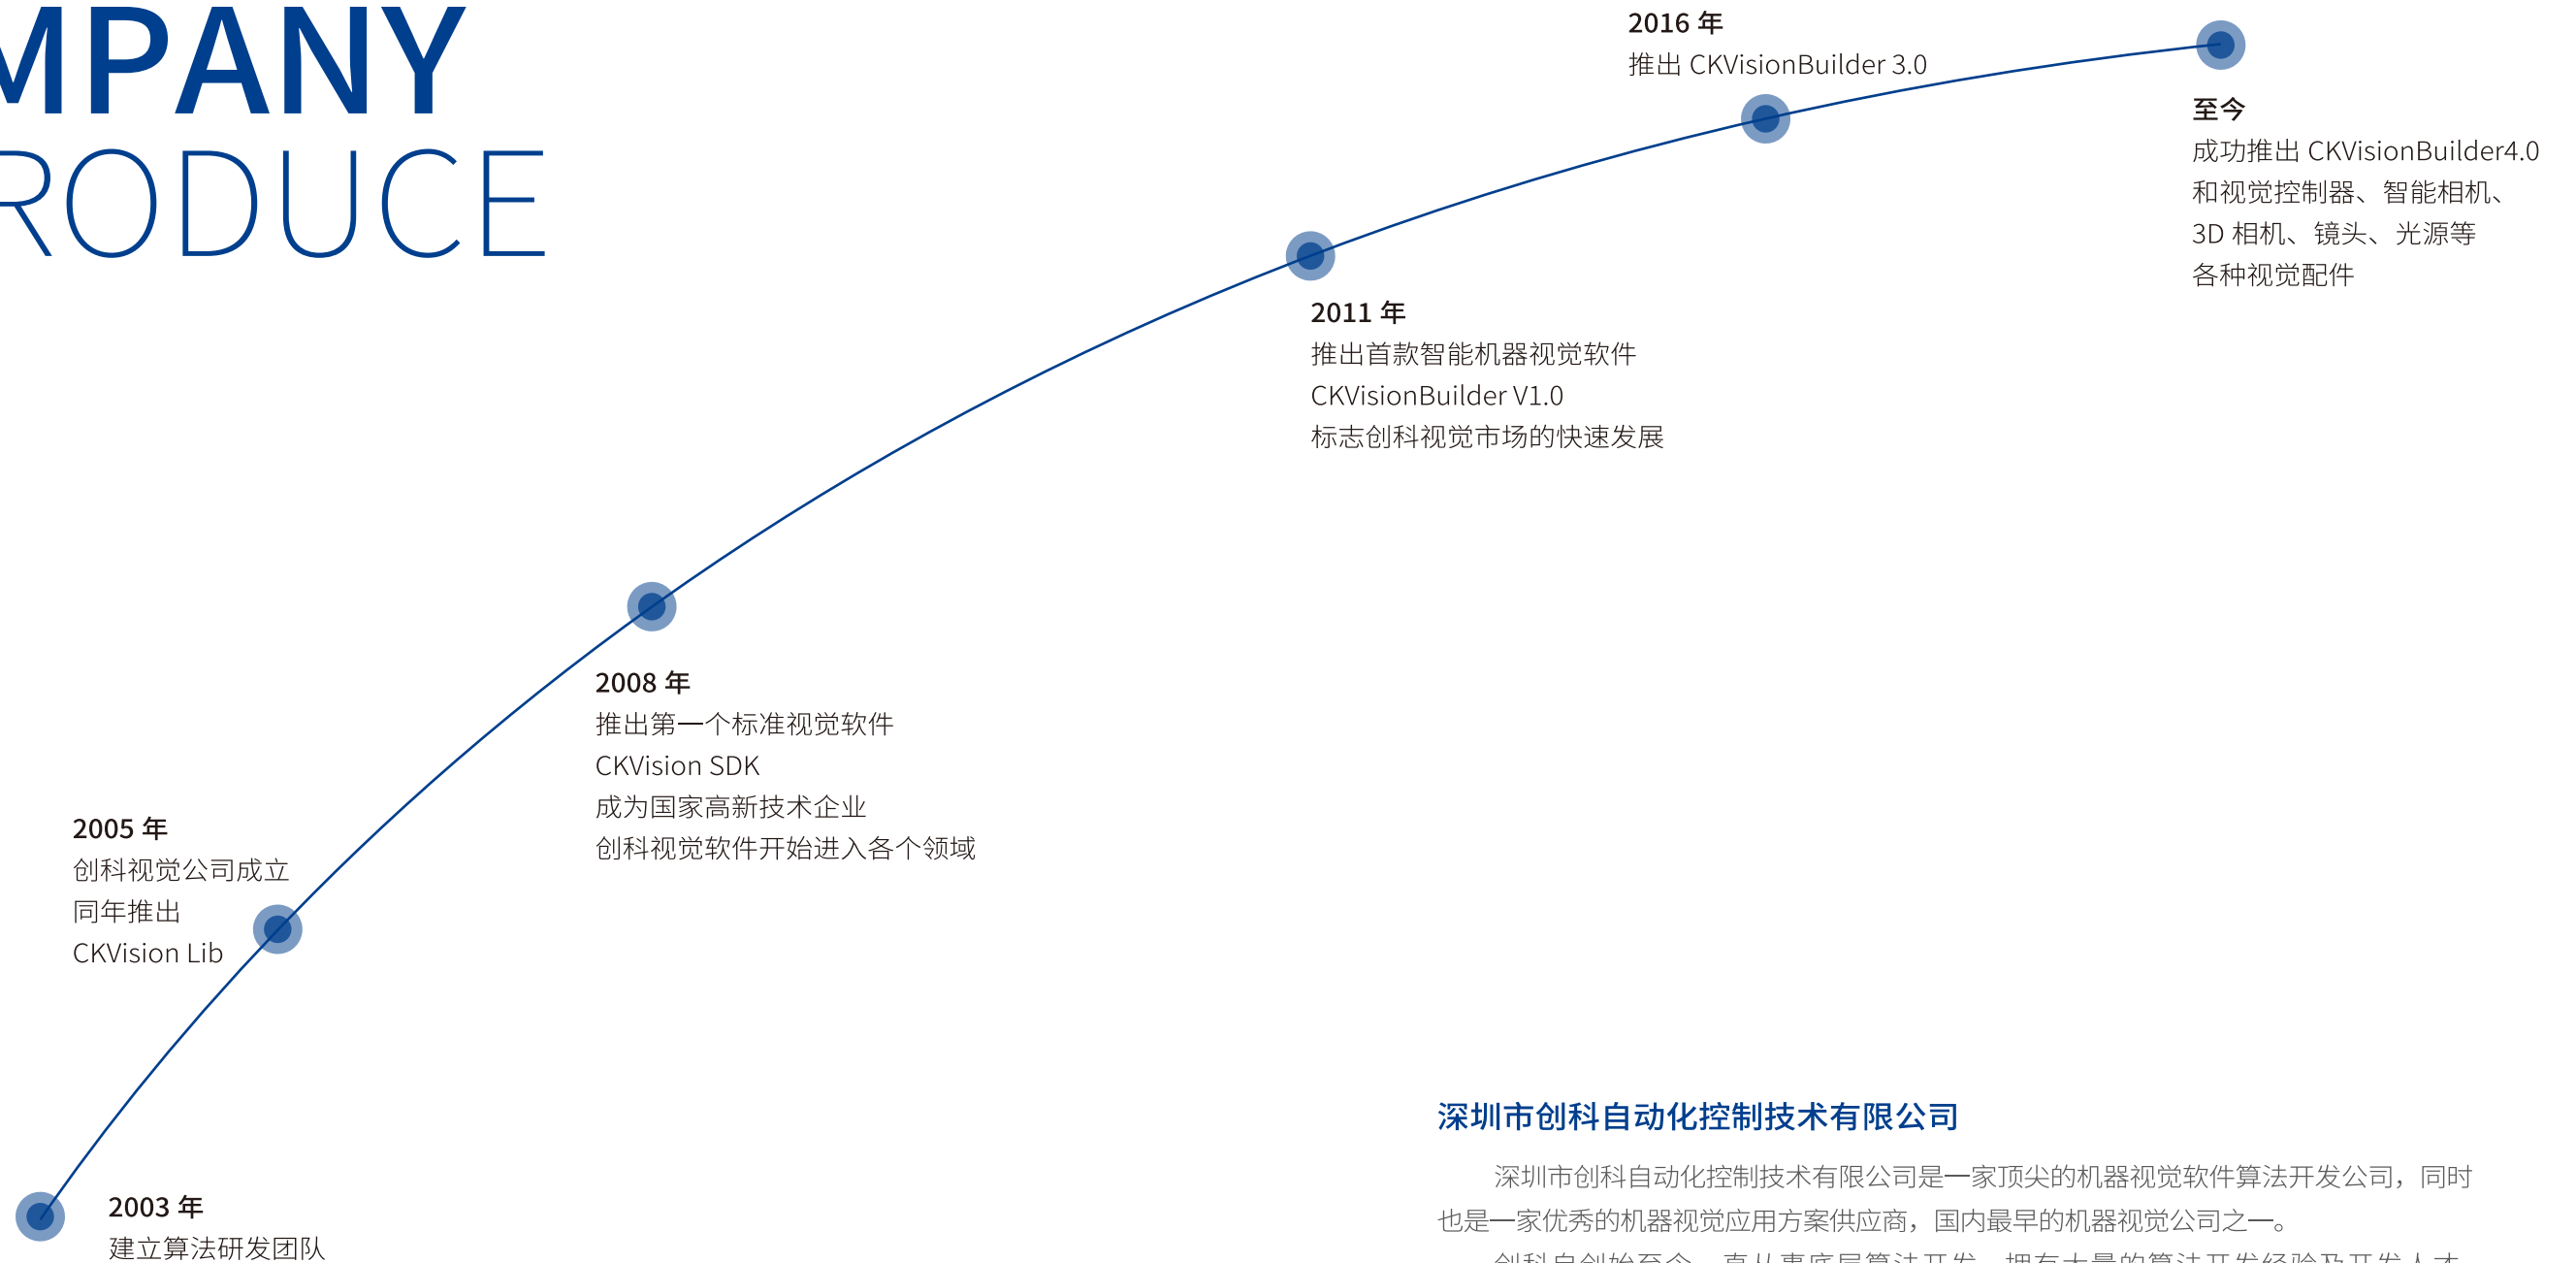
MPANY
RODUCE

2016 年
推出 CKVisionBuilder 3.0

至今
成功推出 CKVisionBuilder4.0
和视觉控制器、智能相机、
3D 相机、镜头、光源等
各种视觉配件

2011 年
推出首款智能机器视觉软件
CKVisionBuilder V1.0
标志创科视觉市场的快速发展

2008 年
推出第一个标准视觉软件
CKVision SDK
成为国家高新技术企业
创科视觉软件开始进入各个领域

2005 年
创科视觉公司成立
同年推出
CKVision Lib

2003 年
建立算法研发团队

深圳市创科自动化控制技术有限公司

深圳市创科自动化控制技术有限公司是一家顶尖的机器视觉软件算法开发公司，同时也是一家优秀的机器视觉应用方案供应商，国内最早的机器视觉公司之一。

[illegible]